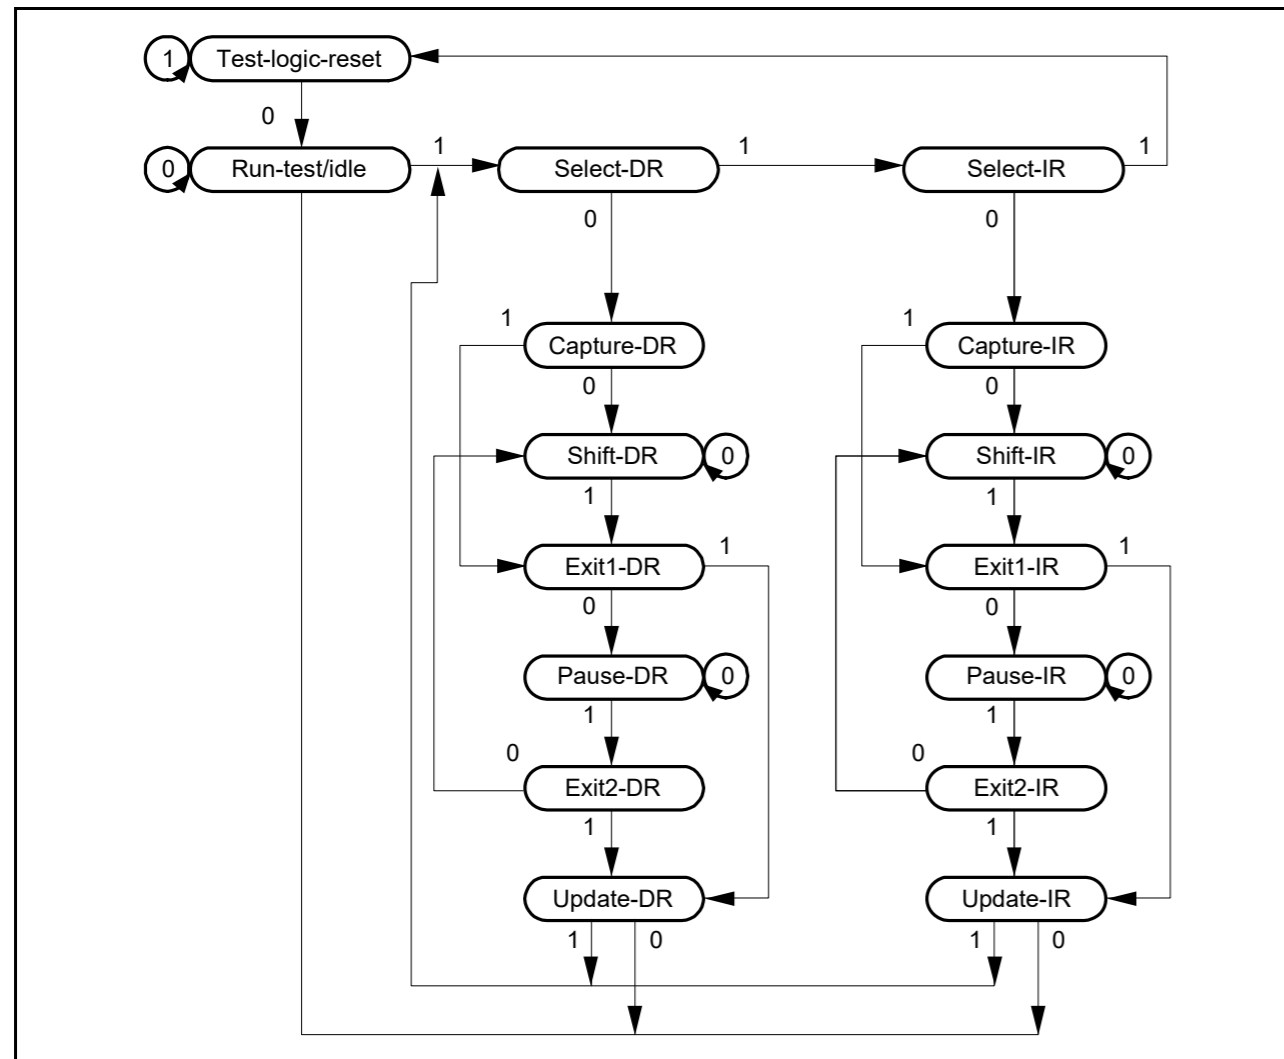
1 Test-logic-reset
0
0 Run-test/idle
1
Select-DR
1
Select-IR
1
0
0
1
Capture-DR
1
Capture-IR
0
0
Shift-DR
0
Shift-IR
0
1
1
Exit1-DR
1
Exit1-IR
1
0
0
Pause-DR
0
Pause-IR
0
1
1
0
Exit2-DR
0
Exit2-IR
1
1
Update-DR
Update-IR
1
0
1
0